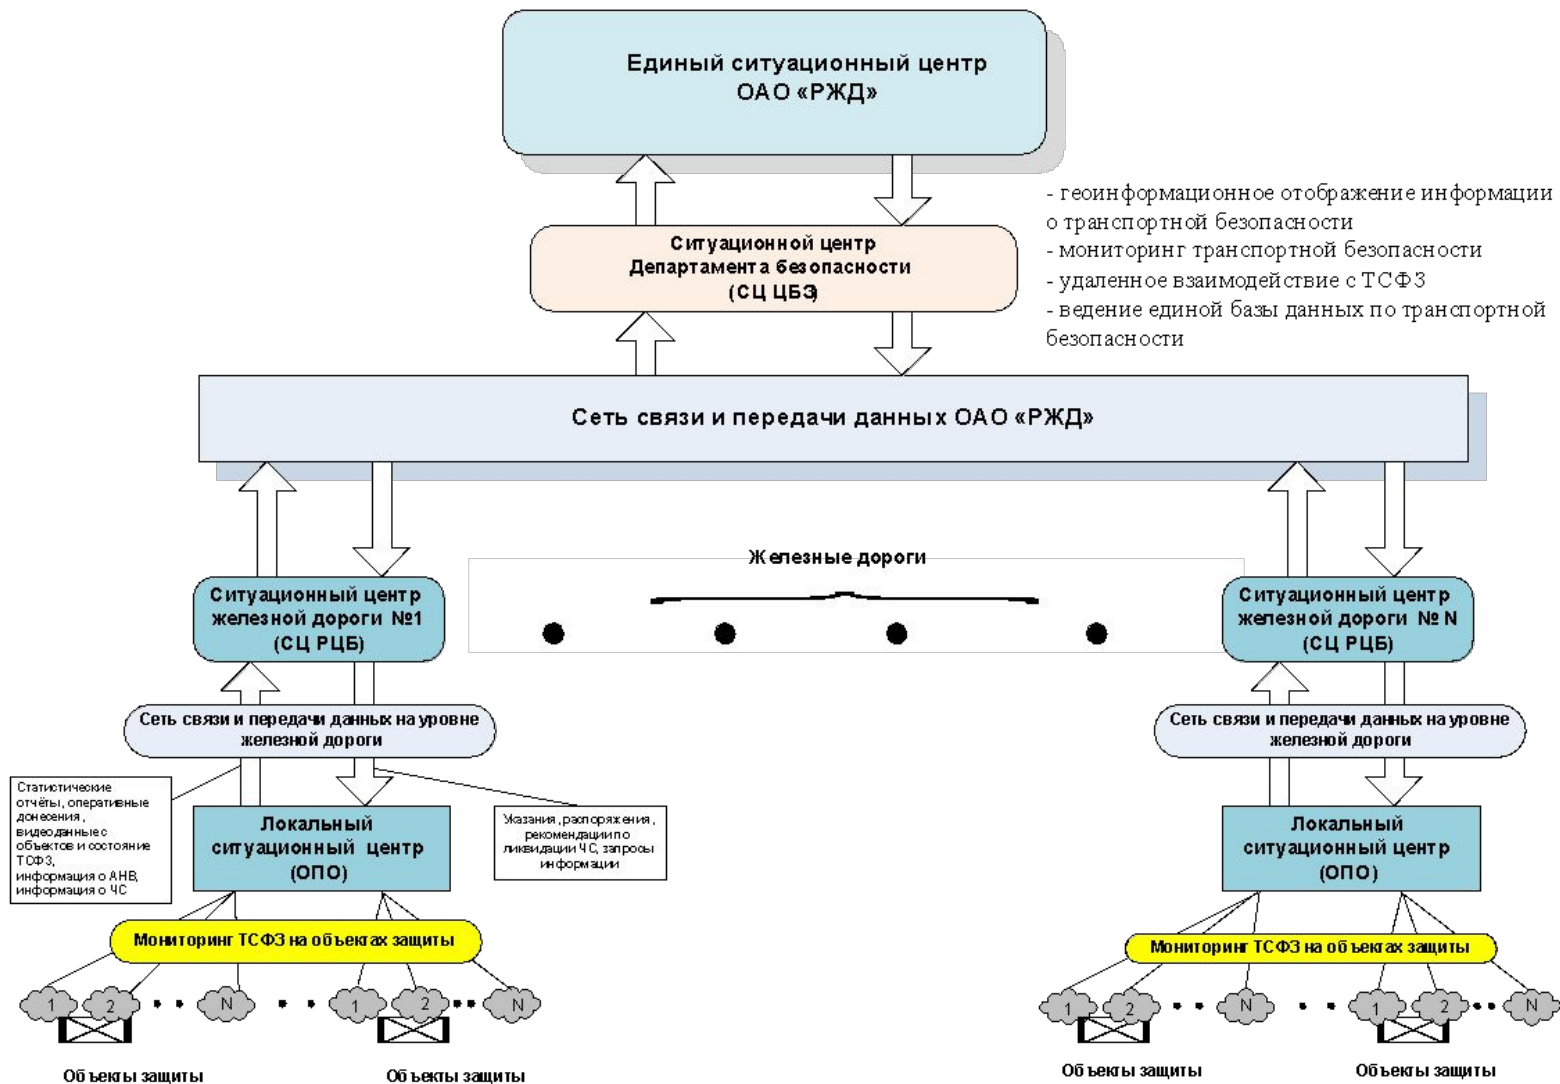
Единый ситуационный центр
ОАО «РЖД»

- геоинформационное отображение информации о транспортной безопасности
- мониторинг транспортной безопасности
- удаленное взаимодействие с ТСФЗ
- ведение единой базы данных по транспортной безопасности

Ситуационной центр
Департамента безопасности
(СЦ ЦБЗ)

Сеть связи и передачи данных ОАО «РЖД»

Железные дороги

Ситуационный центр железной дороги №1 (СЦ РЦБ)

Ситуационный центр железной дороги № N (СЦ РЦБ)

Сеть связи и передачи данных на уровне железной дороги

Сеть связи и передачи данных на уровне железной дороги

Статистические отчёты, оперативные донесения, видеоданные с объектов и состояние ТСФЗ, информация о АНВ, информация о ЧС

Локальный ситуационный центр (ОПО)

Указания, распоряжения, рекомендации по ликвидации ЧС, запросы информации

Локальный ситуационный центр (ОПО)

Мониторинг ТСФЗ на объектах защиты

Мониторинг ТСФЗ на объектах защиты

1 2 N 1 2 N

1 2 N 1 2 N

Объекты защиты

Объекты защиты

Объекты защиты

Объекты защиты